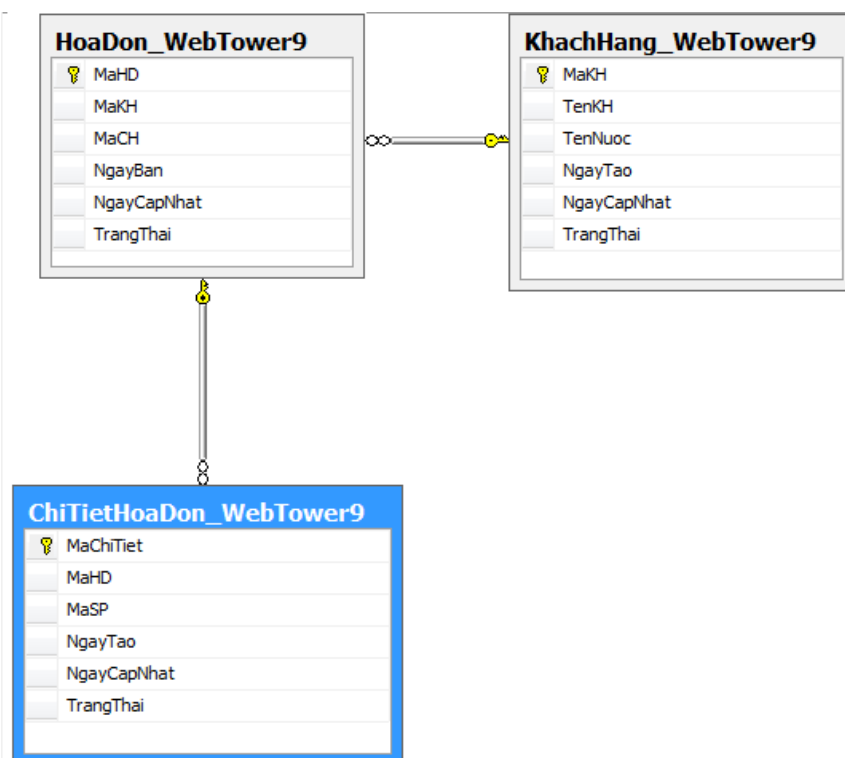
HoaDon_WebTower9
MaHD
MaKH
MaCH
NgayBan
NgayCapNhat
TrangThai

KhachHang_WebTower9
MaKH
TenKH
TenNuoc
NgayTao
NgayCapNhat
TrangThai

ChiTietHoaDon_WebTower9
MaChiTiet
MaHD
MaSP
NgayTao
NgayCapNhat
TrangThai